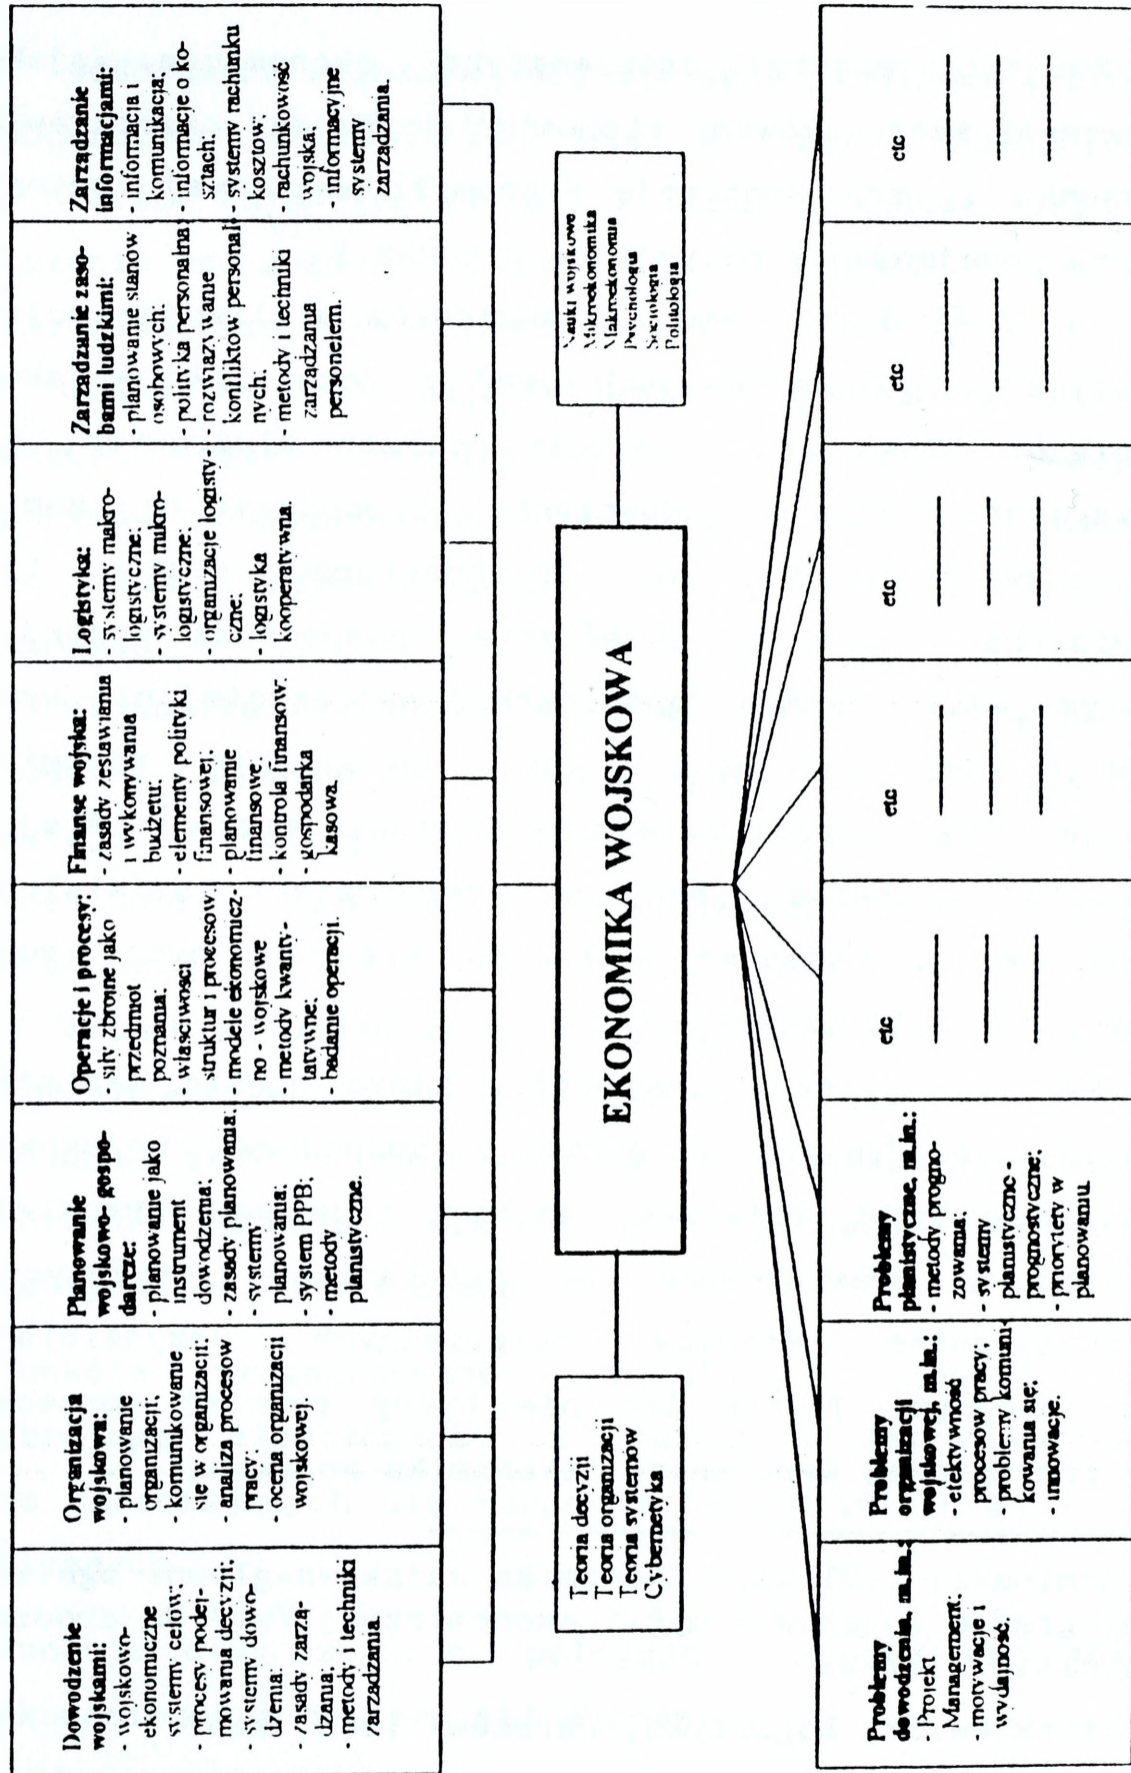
**Dowodzenie wojskami:**
- wojskowo-ekonomiczne systemy celów;
- procesy podejmowania decyzji;
- systemy dowodzenia;
- zasady zarządzania;
- metody i techniki zarządzania.

**Organizacja wojskowa:**
- planowanie organizacji;
- komunikowanie się w organizacji;
- analiza procesów pracy;
- ocena organizacji wojskowej.

**Planowanie wojskowo- gospodarcze:**
- planowanie jako instrument dowodzenia;
- zasady planowania;
- systemy planowania;
- system PPB;
- metody planistyczne.

**Operacje i procesy:**
- siły zbrojne jako przedmiot poznania;
- właściwości struktur i procesów;
- modele ekonomiczno - wojskowe;
- metody kwantytatywne;
- badanie operacji.

**Finanse wojska:**
- zasady zestawiania i wykonywania budżetu;
- elementy polityki finansowej;
- planowanie finansowe;
- kontrola finansów;
- gospodarka kasowa.

**Logistyka:**
- systemy makrologistyczne;
- systemy mikrologistyczne;
- organizacje logistyczne;
- logistyka kooperatywna.

**Zarządzanie zasobami ludzkimi:**
- planowanie stanów osobowych;
- polityka personalna;
- rozwiązywanie konfliktów personalnych;
- metody i techniki zarządzania personelem.

**Zarządzanie informacjami:**
- informacja i komunikacja;
- informacje o kosztach;
- systemy rachunku kosztów;
- rachunkowość wojska;
- informacyjne systemy zarządzania.

Teoria decyzji
Teoria organizacji
Teoria systemów
Cybernetyka

Nauki wojskowe
Mikroekonomika
Makroekonomia
Psychologia
Socjologia
Politologia

EKONOMIKA WOJSKOWA

**Problemy dowodzenia, m.in.:**
- Projekt Management;
- motywacje i wydajność.

**Problemy organizacji wojskowej, m.in.:**
- efektywność procesów pracy;
- problemy komunikowania się;
- innowacje.

**Problemy planistyczne, m.in.:**
- metody prognozowania;
- systemy planistyczne - prognostyczne;
- priorytety w planowaniu.

etc

etc

etc

etc

etc